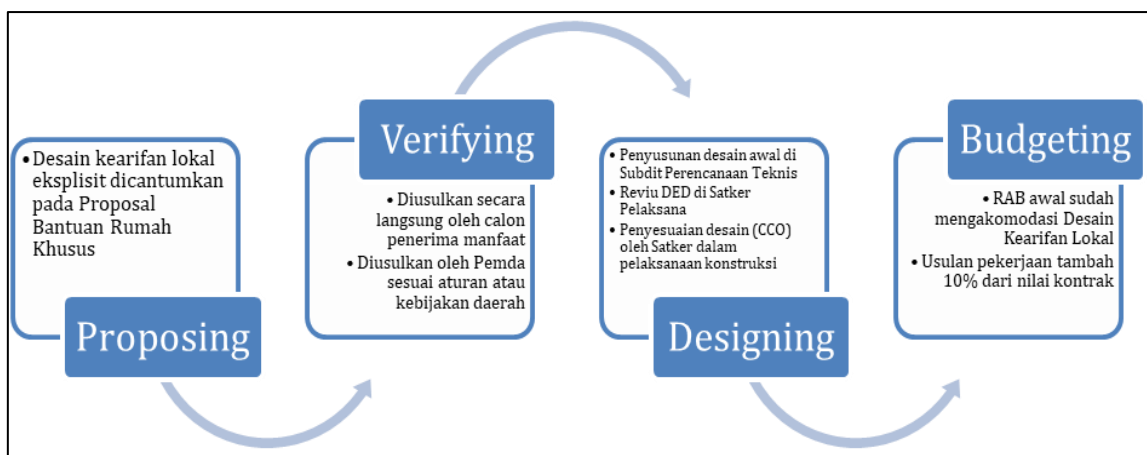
• Desain kearifan lokal eksplisit dicantumkan pada Proposal Bantuan Rumah Khusus

Proposing

Verifying

• Diusulkan secara langsung oleh calon penerima manfaat
• Diusulkan oleh Pemda sesuai aturan atau kebijakan daerah

• Penyusunan desain awal di Subdit Perencanaan Teknis
• Reviu DED di Satker Pelaksana
• Penyesuaian desain (CCO) oleh Satker dalam pelaksanaan konstruksi

Designing

Budgeting

• RAB awal sudah mengakomodasi Desain Kearifan Lokal
• Usulan pekerjaan tambah 10% dari nilai kontrak